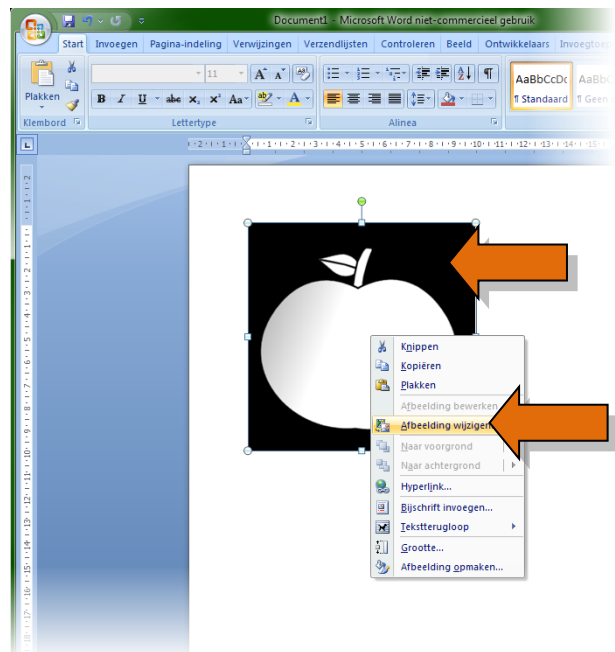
Document1 - Microsoft Word niet-commercieel gebruik

Start Invoegen Pagina-indeling Verwijzingen Verzendlijsten Controleren Beeld Ontwikkelaars Invoegtoe

Plakken

Klembord

11

B I U abe $x_2$ $x^2$ Aa

Lettertype

Alinea

AaBbCcDc ¶ Standaard

AaBbC ¶ Geen

Knippen
Kopiëren
Plakken
Afbeelding bewerken
Afbeelding wijzigen
Naar voorgrond
Naar achtergrond
Hyperlink...
Bijschrift invoegen...
Tekstterugloop
Grootte...
Afbeelding opmaken...